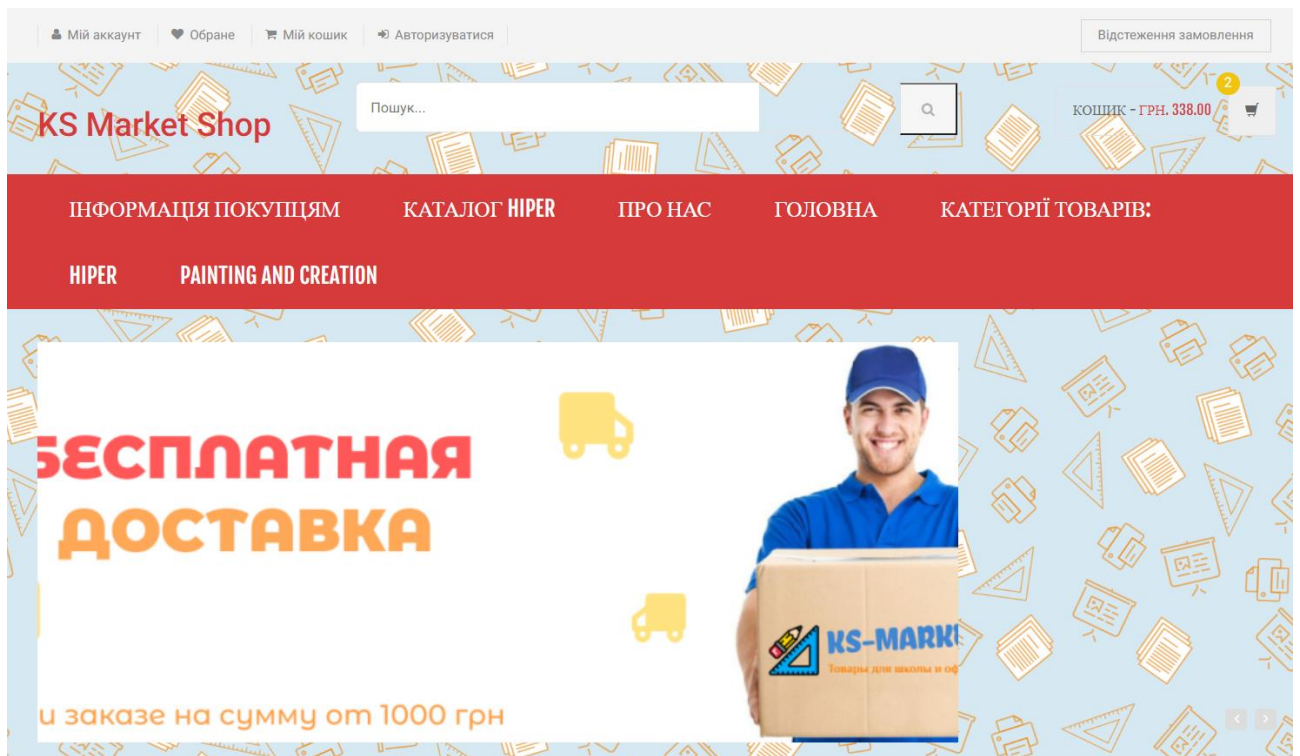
Мій аккаунт | Обране | Мій кошик | Авторизуватися

Відстеження замовлення

KS Market Shop

Пошук...

2

КОШИК - ГРН. 338.00

ІНФОРМАЦІЯ ПОКУПЦЯМ КАТАЛОГ HIPER ПРО НАС ГОЛОВНА КАТЕГОРІЇ ТОВАРІВ:

HIPER PAINTING AND CREATION

БЕСПЛАТНАЯ ДОСТАВКА

и заказе на сумму от 1000 грн

KS-MARK

Товары для школы и оф